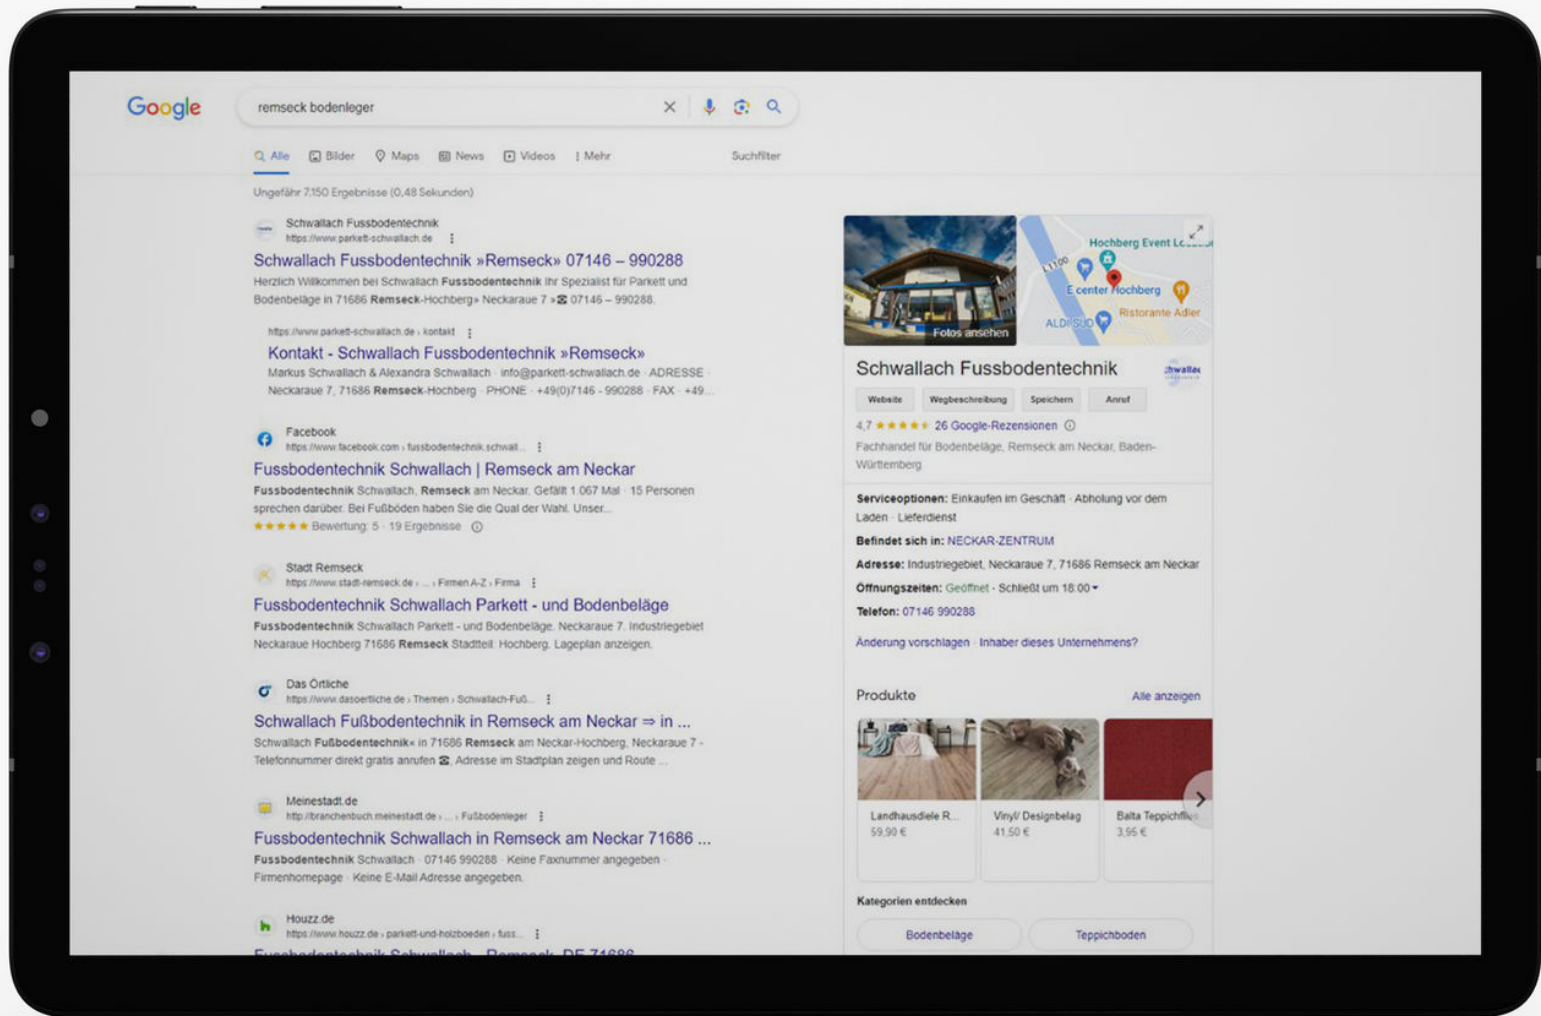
Google

remseck bodenleger

Alle Bilder Maps News Videos Mehr Suchfilter

Ungefähr 7.150 Ergebnisse (0,48 Sekunden)

Schwallach Fussbodentechnik
https://www.parkett-schwallach.de

Schwallach Fussbodentechnik »Remseck« 07146 – 990288

Herzlich Willkommen bei Schwallach Fussbodentechnik Ihr Spezialist für Parkett und Bodenbeläge in 71686 Remseck-Hochberg» Neckaraue 7 » 07146 – 990288.

https://www.parkett-schwallach.de › kontakt

Kontakt - Schwallach Fussbodentechnik »Remseck«

Markus Schwallach & Alexandra Schwallach · info@parkett-schwallach.de · ADRESSE Neckaraue 7, 71686 Remseck-Hochberg · PHONE · +49(0)7146 - 990288 · FAX · +49...

Facebook
https://www.facebook.com › fussbodentechnik.schwall...

Fussbodentechnik Schwallach | Remseck am Neckar

Fussbodentechnik Schwallach, Remseck am Neckar. Gefällt 1.067 Mal · 15 Personen sprechen darüber. Bei Fußböden haben Sie die Qual der Wahl. Unser...

★★★★★ Bewertung: 5 · 19 Ergebnisse

Stadt Remseck
https://www.stadt-remseck.de › ... › Firmen A-Z › Firma

Fussbodentechnik Schwallach Parkett - und Bodenbeläge

Fussbodentechnik Schwallach Parkett - und Bodenbeläge. Neckaraue 7. Industriegebiet Neckaraue Hochberg 71686 Remseck Stadtteil: Hochberg. Lageplan anzeigen.

Das Örtliche
https://www.dasoertliche.de › Themen › Schwallach-Fuß...

Schwallach Fußbodentechnik in Remseck am Neckar ⇒ in ...

Schwallach Fußbodentechnik« in 71686 Remseck am Neckar-Hochberg, Neckaraue 7 - Telefonnummer direkt gratis anrufen, Adresse im Stadtplan zeigen und Route ...

Meinestadt.de
http://branchenbuch.meinestadt.de › ... › Fußbodenleger

Fussbodentechnik Schwallach in Remseck am Neckar 71686 ...

Fussbodentechnik Schwallach · 07146 990288 · Keine Faxnummer angegeben · Firmenhomepage · Keine E-Mail Adresse angegeben.

Houzz.de
https://www.houzz.de › parkett-und-holzboeden › fuss...

Fotos ansehen

Hochberg Event Lo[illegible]
L1100
E center Hochberg
ALDI SÜD
Ristorante Adler

Schwallach Fussbodentechnik

Website Wegbeschreibung Speichern Anruf

4,7 ★★★★★ 26 Google-Rezensionen

Fachhandel für Bodenbeläge, Remseck am Neckar, Baden-Württemberg

Serviceoptionen: Einkaufen im Geschäft · Abholung vor dem Laden · Lieferdienst

Befindet sich in: NECKAR-ZENTRUM

Adresse: Industriegebiet, Neckaraue 7, 71686 Remseck am Neckar

Öffnungszeiten: Geöffnet · Schließt um 18:00

Telefon: 07146 990288

Änderung vorschlagen · Inhaber dieses Unternehmens?

Produkte Alle anzeigen

Landhausdiele R...
59,90 €

Vinyl/ Designbelag
41,50 €

Balta Teppichfl...
3,95 €

Kategorien entdecken

Bodenbeläge Teppichboden